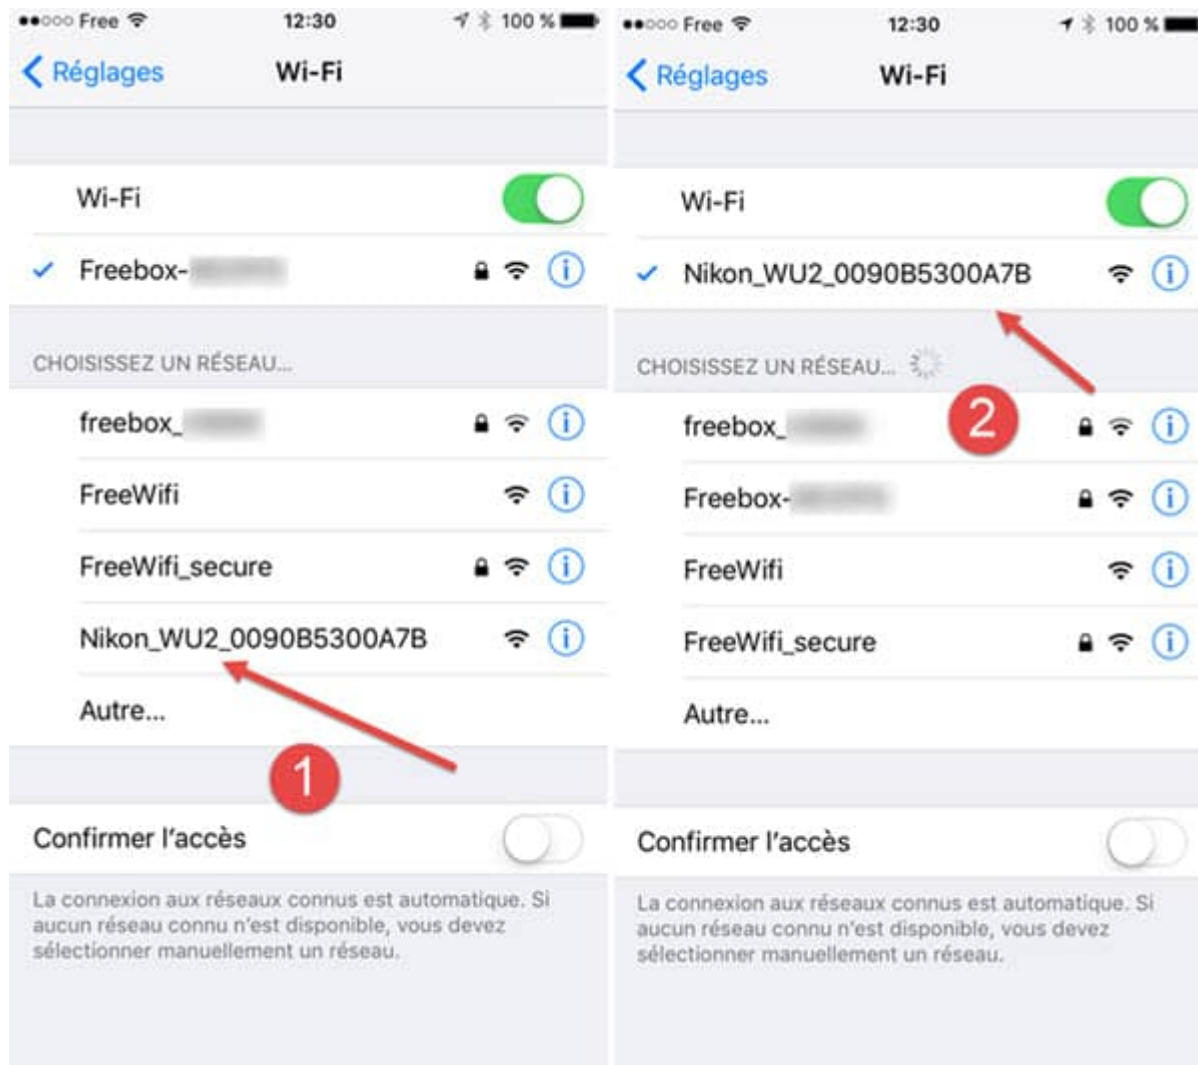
●●○○○ Free 12:30 100 %

< Réglages Wi-Fi

Wi-Fi

✓ Freebox-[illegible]

CHOISISSEZ UN RÉSEAU...

freebox_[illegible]

FreeWifi

FreeWifi_secure

Nikon_WU2_0090B5300A7B

Autre...

1

Confirmer l'accès

La connexion aux réseaux connus est automatique. Si aucun réseau connu n'est disponible, vous devez sélectionner manuellement un réseau.

●●○○○ Free 12:30 100 %

< Réglages Wi-Fi

Wi-Fi

✓ Nikon_WU2_0090B5300A7B

CHOISISSEZ UN RÉSEAU...

2

freebox_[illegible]

Freebox-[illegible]

FreeWifi

FreeWifi_secure

Autre...

Confirmer l'accès

La connexion aux réseaux connus est automatique. Si aucun réseau connu n'est disponible, vous devez sélectionner manuellement un réseau.